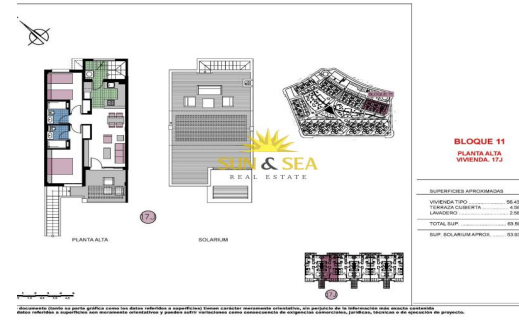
BLOQUE 11

PLANTA ALTA
VIVIENDA. 17J

SUN & SEA
REAL ESTATE

SUPERFICIES APROXIMADAS

VIVIENDA TIPO ........ 56.43
TERRAZA CUBIERTA ........ 4.58
LAVADERO ........ 2.58

TOTAL SUP. ........ 63.59

SUP. SOLARIUM APROX. ........ 53.93

17J

PLANTA ALTA

SOLARIUM

17J

documento (tanto su parte gráfica como los datos referidos a superficies) tienen carácter meramente orientativo, sin perjuicio de la información más exacta contenida
datos referidos a superficies son meramente orientativas y pueden sufrir variaciones como consecuencia de exigencias comerciales, jurídicas, técnicas o de ejecución de proyecto.